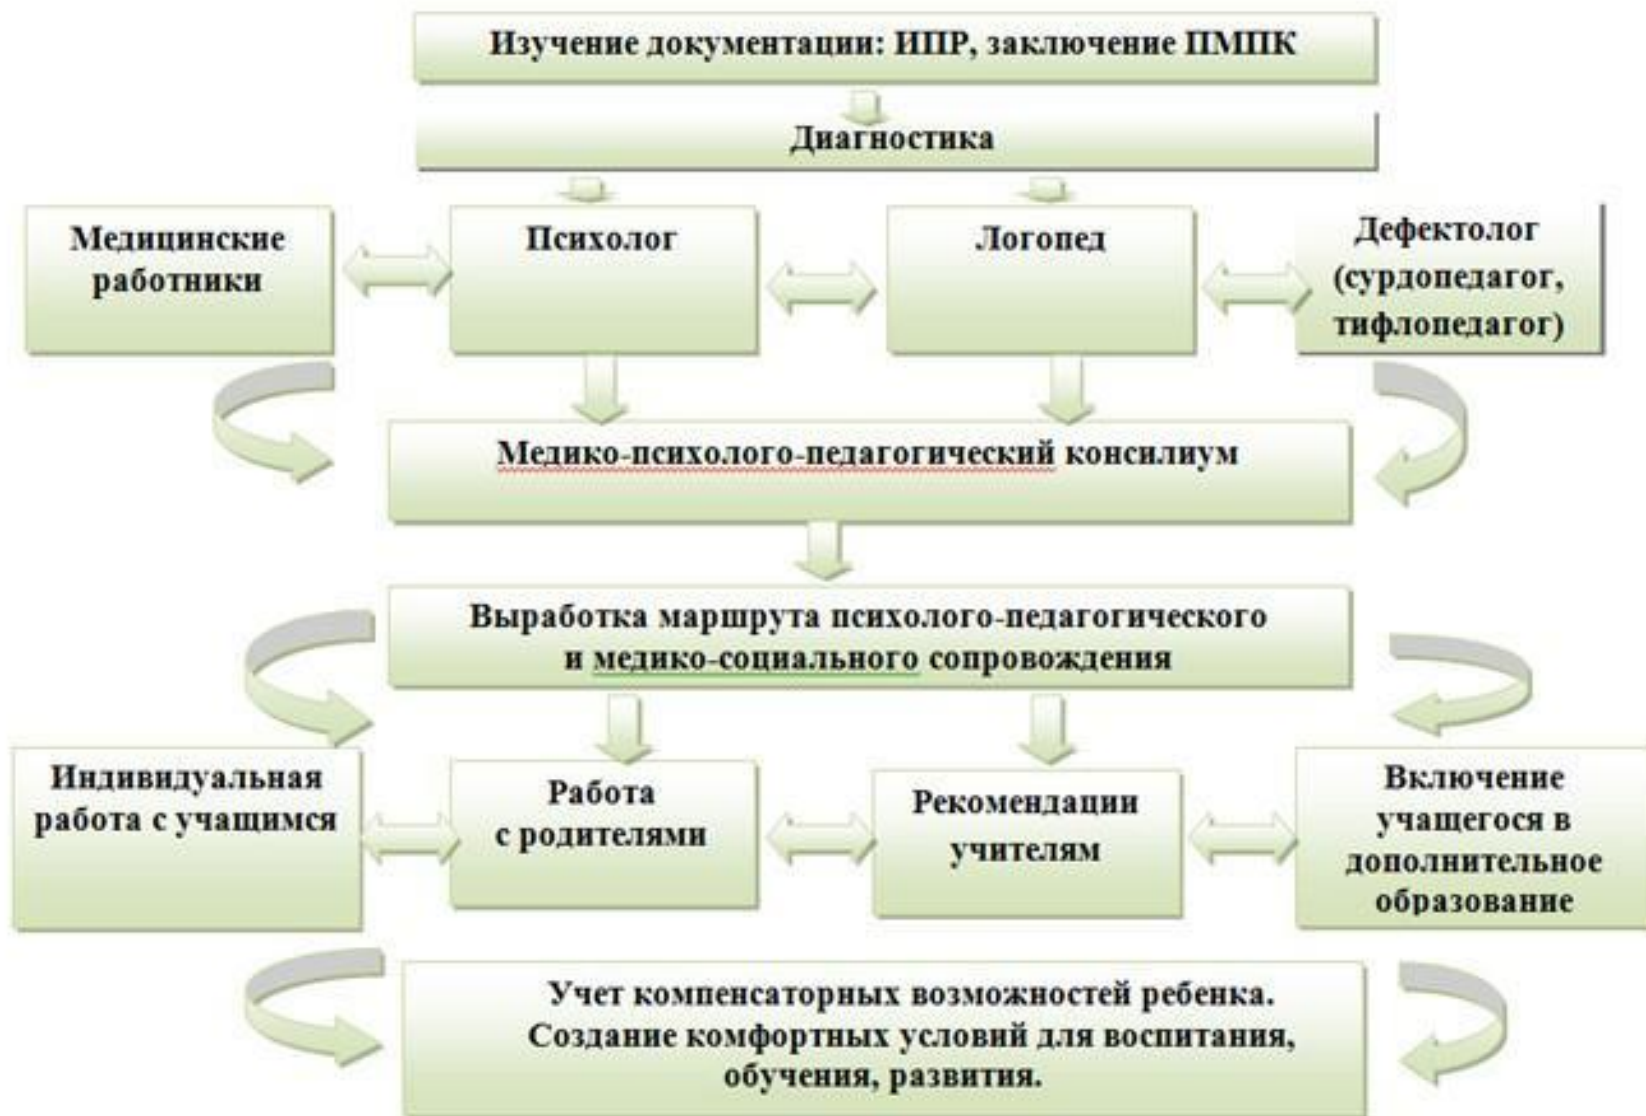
Изучение документации: ИПР, заключение ПМПК

Диагностика

Медицинские работники

Психолог

Логопед

Дефектолог (сурдопедагог, тифлопедагог)

Медико-психолого-педагогический консилиум

Выработка маршрута психолого-педагогического и медико-социального сопровождения

Индивидуальная работа с учащимся

Работа с родителями

Рекомендации учителям

Включение учащегося в дополнительное образование

Учет компенсаторных возможностей ребенка. Создание комфортных условий для воспитания, обучения, развития.